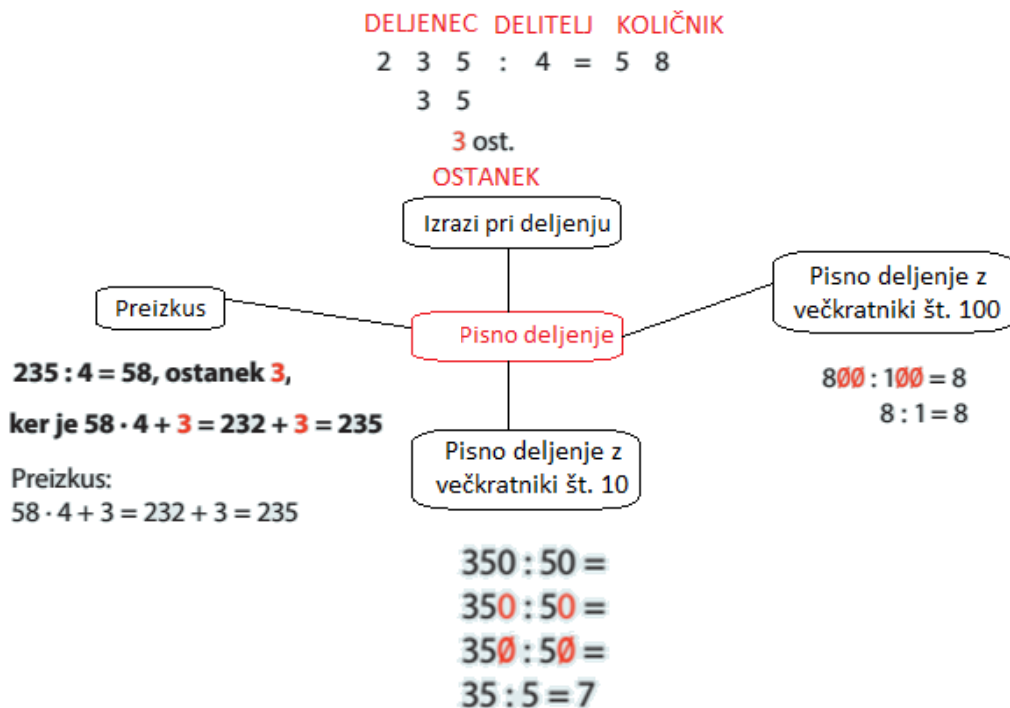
DELJENEC DELITELJ KOLIČNIK

2 3 5 : 4 = 5 8
3 5
3 ost.

OSTANEK

Izrazi pri deljenju

Preizkus

Pisno deljenje

Pisno deljenje z večkratniki št. 100

235 : 4 = 58, ostanek 3,

ker je 58 · 4 + 3 = 232 + 3 = 235

Preizkus:
58 · 4 + 3 = 232 + 3 = 235

Pisno deljenje z večkratniki št. 10

8ØØ : 1ØØ = 8
8 : 1 = 8

350 : 50 =
350 : 50 =
35Ø : 5Ø =
35 : 5 = 7